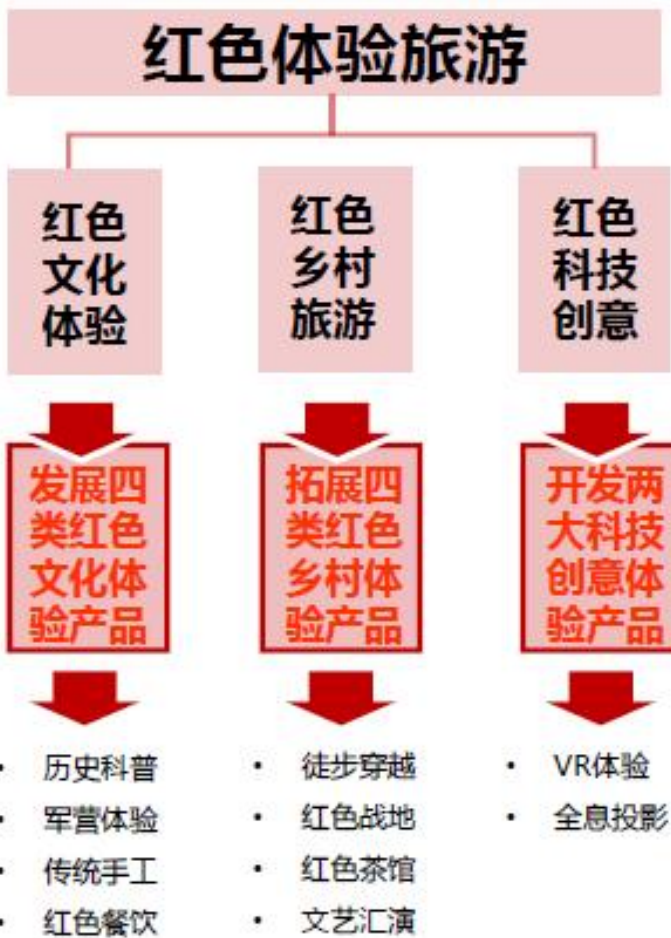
红色体验旅游

红色文化体验

发展四类红色文化体验产品

- 历史科普
- 军营体验
- 传统手工
- 红色餐饮

红色乡村旅游

拓展四类红色乡村体验产品

- 徒步穿越
- 红色战地
- 红色茶馆
- 文艺汇演

红色科技创意

开发两大科技创意体验产品

- VR体验
- 全息投影